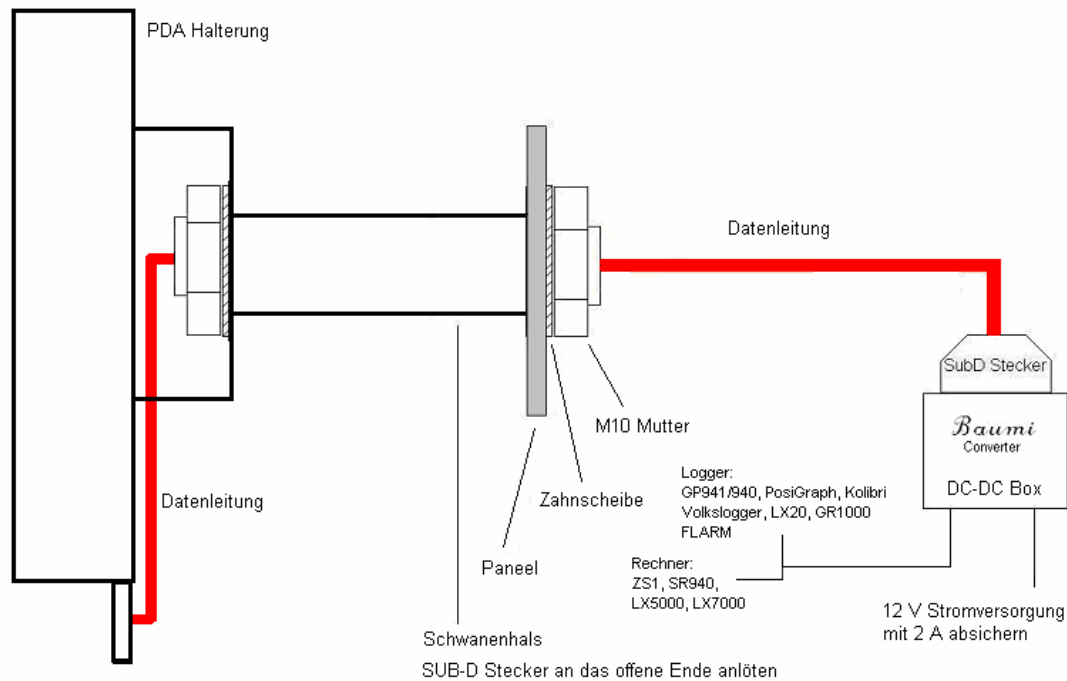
PDA Halterung

Datenleitung

SubD Stecker

Baumi
Converter

DC-DC Box

M10 Mutter

Datenleitung

Zahnscheibe

Logger:
GP941/940, PosiGraph, Kolibri
Volkslogger, LX20, GR1000
FLARM

Paneel

Rechner:
ZS1, SR940,
LX5000, LX7000

12 V Stromversorgung
mit 2 A absichern

Schwanenhals

SUB-D Stecker an das offene Ende anlöten